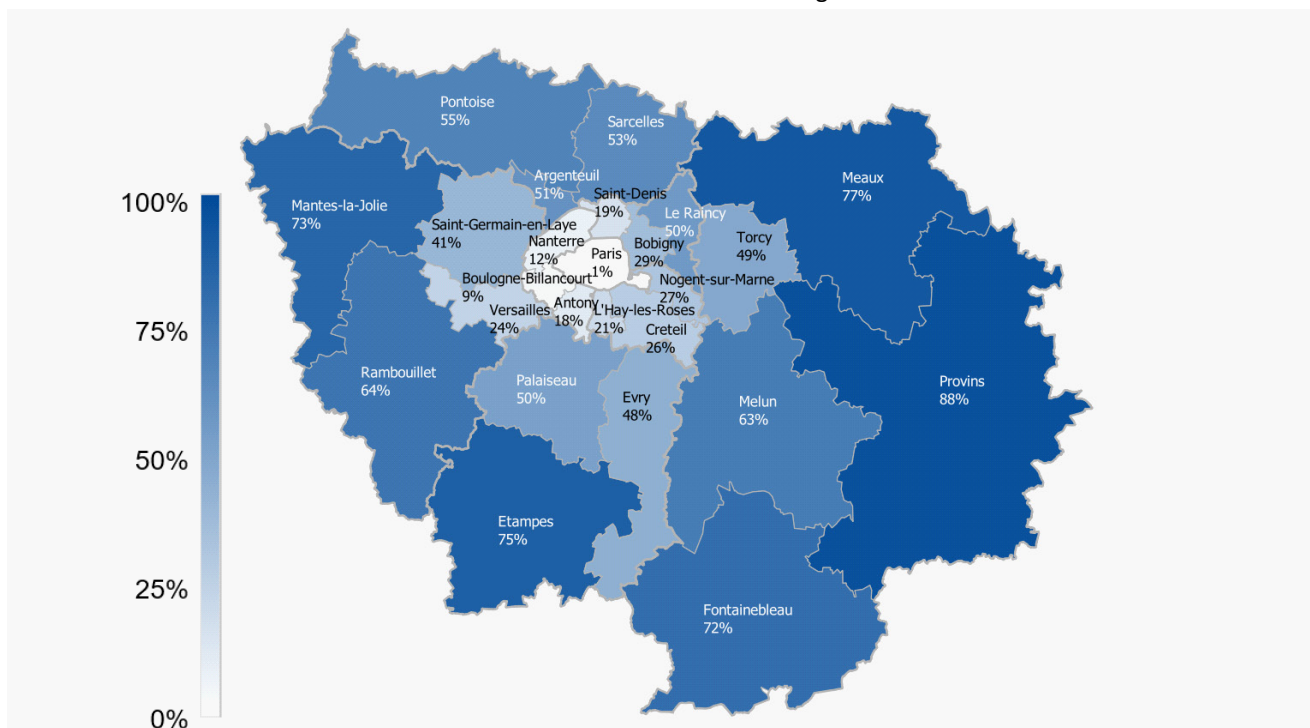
100%

75%

50%

25%

0%

Pontoise
55%

Sarcelles
53%

Meaux
77%

Mantes-la-Jolie
73%

Argenteuil
51%

Saint-Denis
19%

Le Raincy
50%

Saint-Germain-en-Laye
41%

Nanterre
12%

Paris
1%

Bobigny
29%

Torcy
49%

Boulogne-Billancourt
9%

Nogent-sur-Marne
27%

Antony
18%

Versailles
24%

L'Hay-les-Roses
21%

Creteil
26%

Rambouillet
64%

Palaiseau
50%

Evry
48%

Melun
63%

Provins
88%

Etampes
75%

Fontainebleau
72%